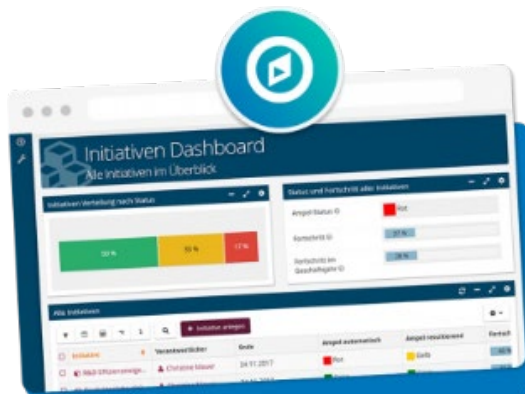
Initiativen Dashboard
Alle Initiativen im Überblick

Initiativen Verteilung nach Status

50 %

33 %

17 %

Status und Fortschritt aller Initiativen

Ampel Status

Rot

Fortschritt

37 %

Fortschritt im Geschäftsjahr

28 %

Alle Initiativen

+ Initiative anlegen

Initiative

Verantwortlicher

Ende

Ampel automatisch

Ampel resultierend

Fortsch

R&D Effizienzsteige...

Christine Mauer

24.11.2017

Rot

Gelb

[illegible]